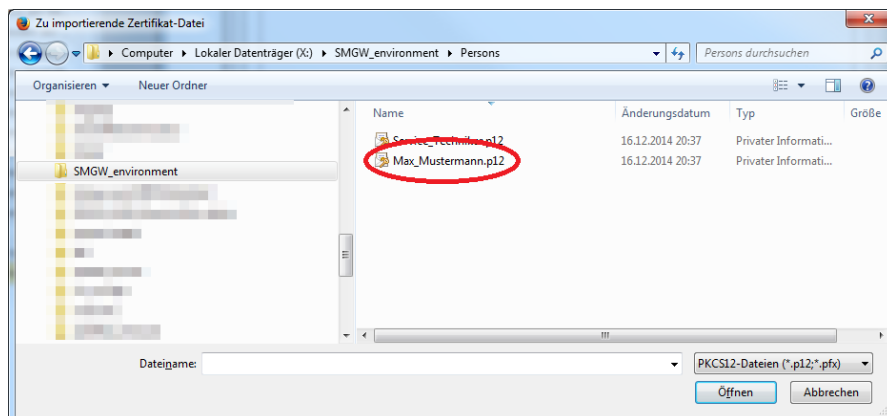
Zu importierende Zertifikat-Datei

Computer ▸ Lokaler Datenträger (X:) ▸ SMGW_environment ▸ Persons

Persons durchsuchen

Organisieren ▾ Neuer Ordner

SMGW_environment

| Name | Änderungsdatum | Typ | Größe |
|---|---|---|---|
| Service_Techniker.p12 | 16.12.2014 20:37 | Privater Informati... | |
| Max_Mustermann.p12 | 16.12.2014 20:37 | Privater Informati... | |

Dateiname:

PKCS12-Dateien (*.p12;*.pfx)

Öffnen

Abbrechen